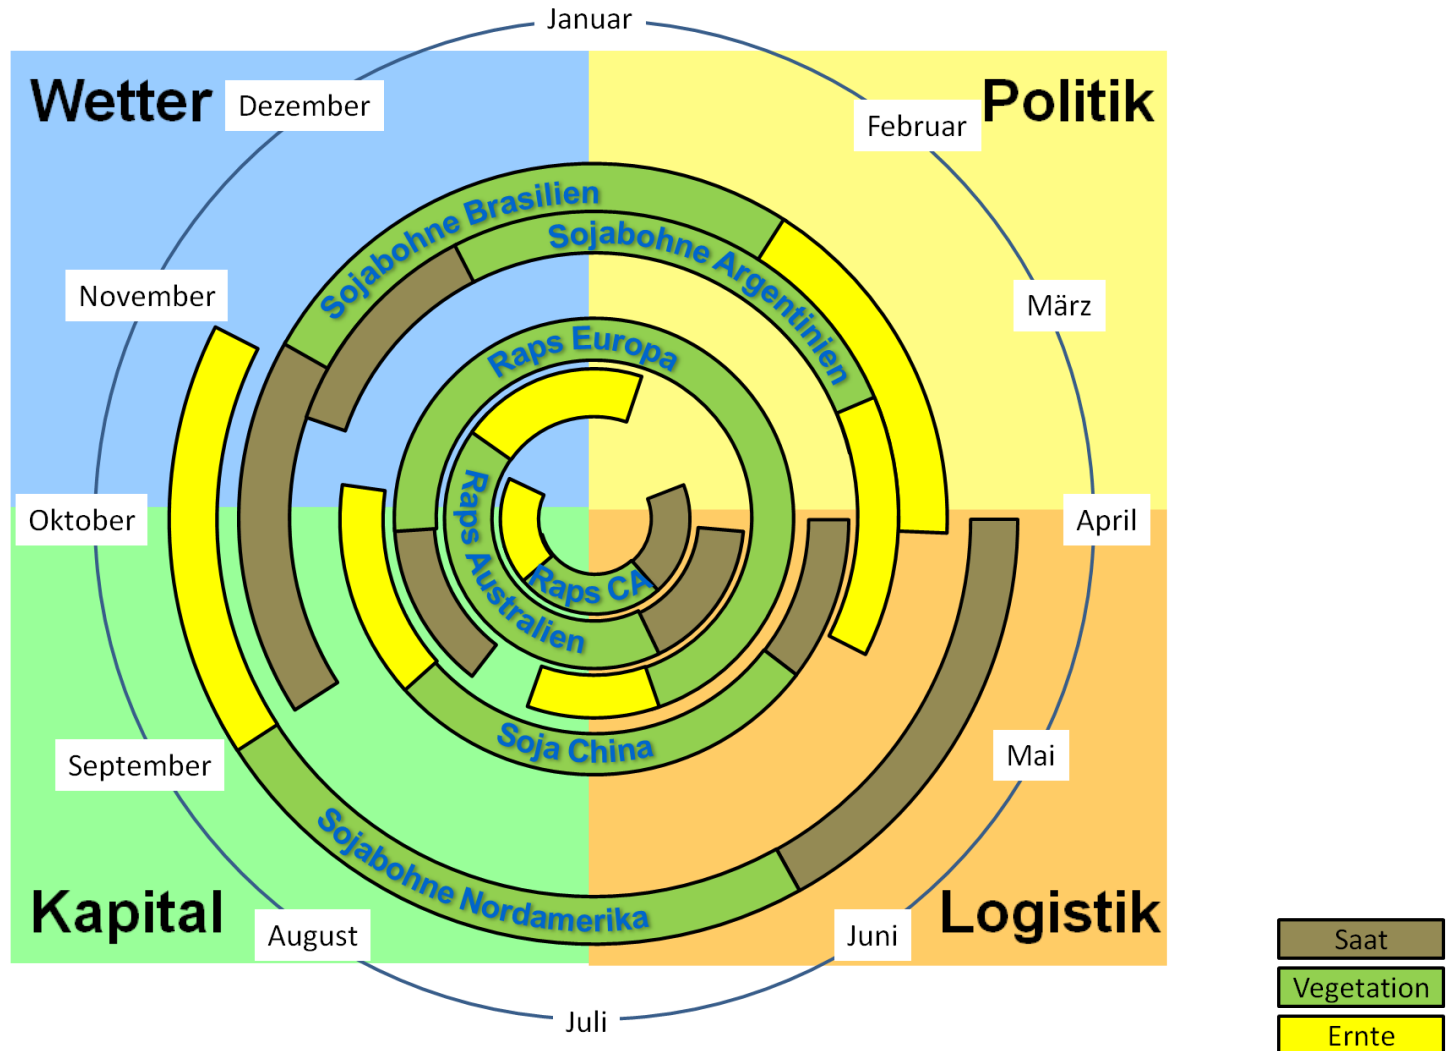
Januar

Wetter

Dezember

Politik

Februar

März

November

Sojabohne Brasilien

Sojabohne Argentinien

Raps Europa

Raps Australien

Raps CA

Oktober

April

Soja China

September

Mai

Sojabohne Nordamerika

Kapital

August

Juni

Logistik

Juli

Saat

Vegetation

Ernte